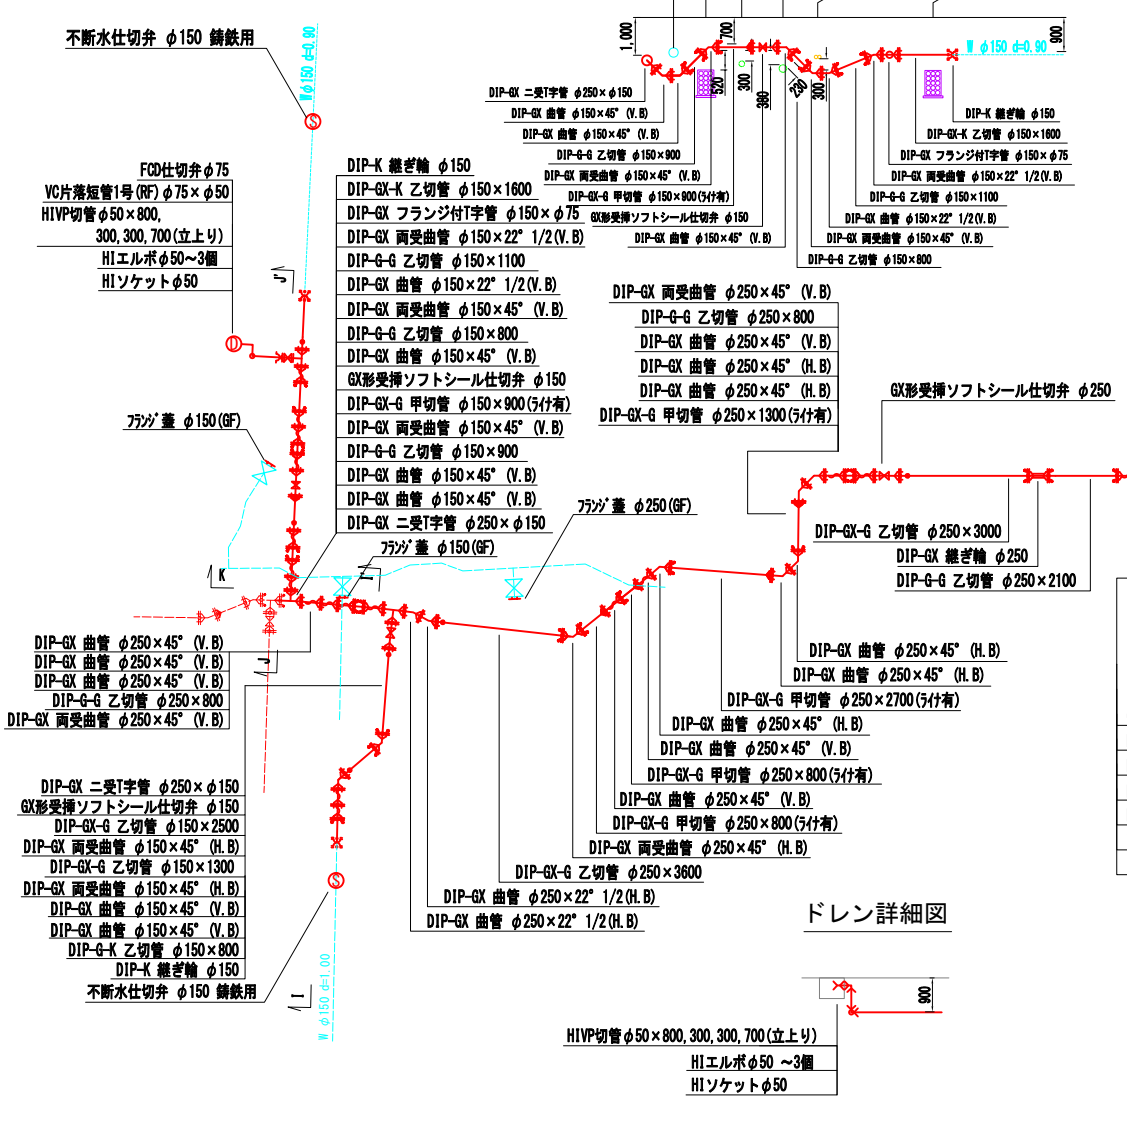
不断水仕切弁 $\phi$150 鋳鉄用

W $\phi$150 d=0.90

1.000
700
900
520
300
380
230
300

W $\phi$150 d=0.90

DIP-GX 二受T字管 $\phi$250×$\phi$150
DIP-GX 曲管 $\phi$150×45° (V.B)
DIP-GX 曲管 $\phi$150×45° (V.B)
DIP-G-G 乙切管 $\phi$150×900
DIP-GX 両受曲管 $\phi$150×45° (V.B)
DIP-GX-G 甲切管 $\phi$150×900(ライナ有)
GX形受挿ソフトシール仕切弁 $\phi$150
DIP-GX 曲管 $\phi$150×45° (V.B)

DIP-K 継ぎ輪 $\phi$150
DIP-GX-K 乙切管 $\phi$150×1600
DIP-GX フランジ付T字管 $\phi$150×$\phi$75
DIP-GX 両受曲管 $\phi$150×22° 1/2(V.B)
DIP-G-G 乙切管 $\phi$150×1100
DIP-GX 曲管 $\phi$150×22° 1/2(V.B)
DIP-GX 両受曲管 $\phi$150×45° (V.B)
DIP-G-G 乙切管 $\phi$150×800

FCD仕切弁$\phi$75
VC片落短管1号(RF) $\phi$75×$\phi$50
HIVP切管$\phi$50×800,
300,300,700(立上り)
HIエルボ$\phi$50~3個
HIソケット$\phi$50

DIP-K 継ぎ輪 $\phi$150
DIP-GX-K 乙切管 $\phi$150×1600
DIP-GX フランジ付T字管 $\phi$150×$\phi$75
DIP-GX 両受曲管 $\phi$150×22° 1/2(V.B)
DIP-G-G 乙切管 $\phi$150×1100
DIP-GX 曲管 $\phi$150×22° 1/2(V.B)
DIP-GX 両受曲管 $\phi$150×45° (V.B)
DIP-G-G 乙切管 $\phi$150×800
DIP-GX 曲管 $\phi$150×45° (V.B)
GX形受挿ソフトシール仕切弁 $\phi$150
DIP-GX-G 甲切管 $\phi$150×900(ライナ有)
DIP-GX 両受曲管 $\phi$150×45° (V.B)
DIP-G-G 乙切管 $\phi$150×900
DIP-GX 曲管 $\phi$150×45° (V.B)
DIP-GX 曲管 $\phi$150×45° (V.B)
DIP-GX 二受T字管 $\phi$250×$\phi$150

J

フランジ蓋 $\phi$150(GF)

DIP-GX 両受曲管 $\phi$250×45° (V.B)
DIP-G-G 乙切管 $\phi$250×800
DIP-GX 曲管 $\phi$250×45° (V.B)
DIP-GX 曲管 $\phi$250×45° (H.B)
DIP-GX 曲管 $\phi$250×45° (H.B)
DIP-GX-G 甲切管 $\phi$250×1300(ライナ有)

GX形受挿ソフトシール仕切弁 $\phi$250

フランジ蓋 $\phi$250(GF)

フランジ蓋 $\phi$150(GF)

K

I

DIP-GX-G 乙切管 $\phi$250×3000
DIP-GX 継ぎ輪 $\phi$250
DIP-G-G 乙切管 $\phi$250×2100

DIP-GX 曲管 $\phi$250×45° (V.B)
DIP-GX 曲管 $\phi$250×45° (V.B)
DIP-GX 曲管 $\phi$250×45° (V.B)
DIP-G-G 乙切管 $\phi$250×800
DIP-GX 両受曲管 $\phi$250×45° (V.B)

J

DIP-GX 曲管 $\phi$250×45° (H.B)
DIP-GX 曲管 $\phi$250×45° (H.B)
DIP-GX-G 甲切管 $\phi$250×2700(ライナ有)
DIP-GX 曲管 $\phi$250×45° (H.B)
DIP-GX 曲管 $\phi$250×45° (V.B)
DIP-GX-G 甲切管 $\phi$250×800(ライナ有)
DIP-GX 曲管 $\phi$250×45° (V.B)
DIP-GX-G 甲切管 $\phi$250×800(ライナ有)
DIP-GX 両受曲管 $\phi$250×45° (H.B)
DIP-GX-G 乙切管 $\phi$250×3600
DIP-GX 曲管 $\phi$250×22° 1/2(H.B)
DIP-GX 曲管 $\phi$250×22° 1/2(H.B)

DIP-GX 二受T字管 $\phi$250×$\phi$150
GX形受挿ソフトシール仕切弁 $\phi$150
DIP-GX-G 乙切管 $\phi$150×2500
DIP-GX 両受曲管 $\phi$150×45° (H.B)
DIP-GX-G 乙切管 $\phi$150×1300
DIP-GX 両受曲管 $\phi$150×45° (H.B)
DIP-GX 曲管 $\phi$150×45° (V.B)
DIP-GX 曲管 $\phi$150×45° (V.B)
DIP-G-K 乙切管 $\phi$150×800
DIP-K 継ぎ輪 $\phi$150
不断水仕切弁 $\phi$150 鋳鉄用

I

W $\phi$150 d=1.00

ドレン詳細図

900

HIVP切管$\phi$50×800,300,300,700(立上り)
HIエルボ$\phi$50 ~3個
HIソケット$\phi$50